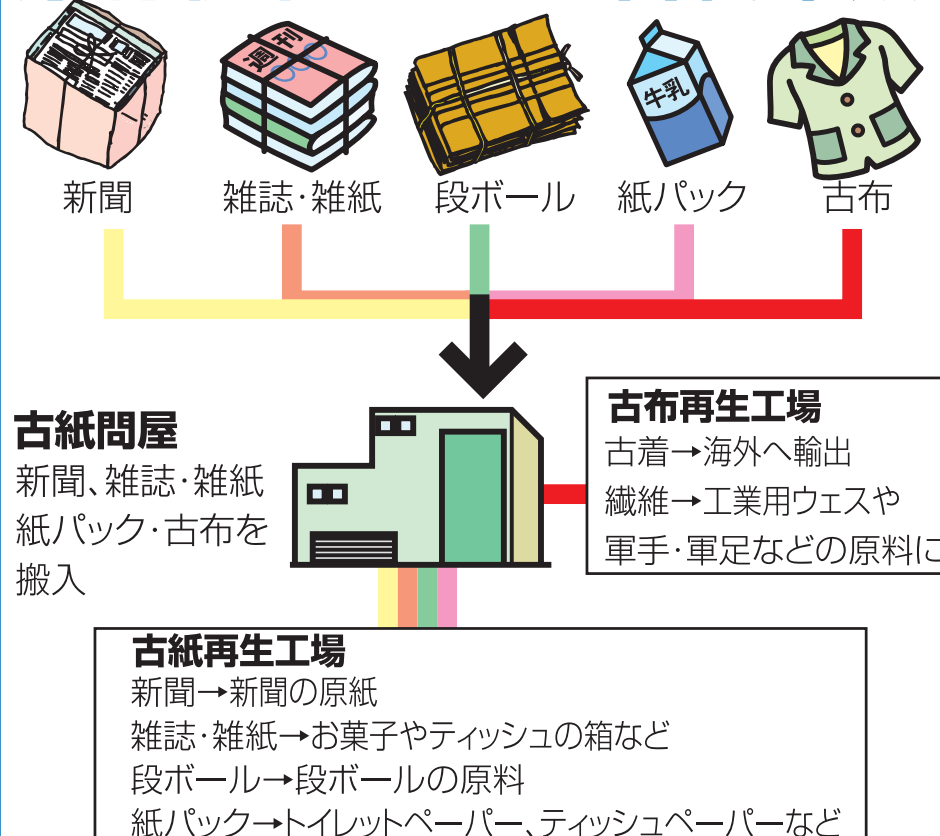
週刊

牛乳

新聞　雑誌・雑紙　段ボール　紙パック　古布

古紙問屋
新聞、雑誌・雑紙
紙パック・古布を
搬入

古布再生工場
古着→海外へ輸出
繊維→工業用ウェスや
軍手・軍足などの原料に

古紙再生工場
新聞→新聞の原紙
雑誌・雑紙→お菓子やティッシュの箱など
段ボール→段ボールの原料
紙パック→トイレットペーパー、ティッシュペーパーなど